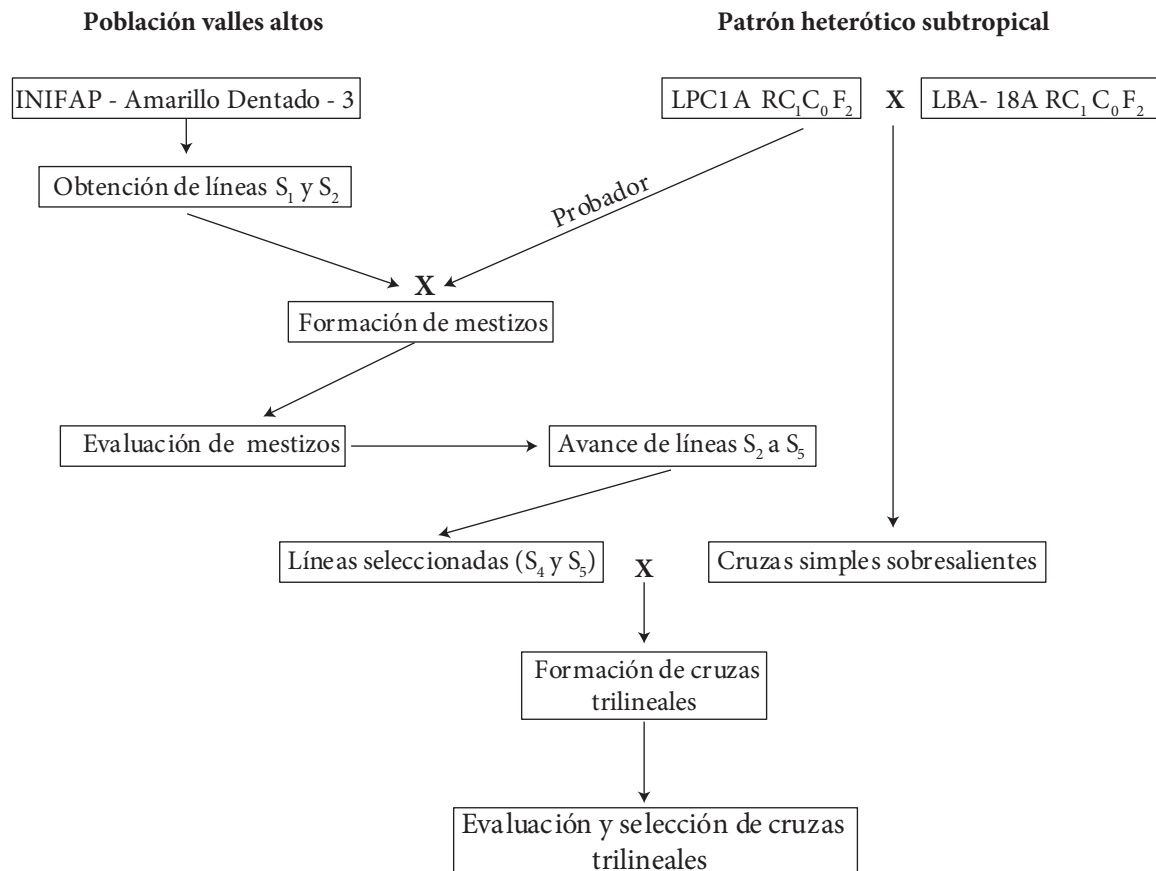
**Población valles altos**

**Patrón heterótico subtropical**

INIFAP - Amarillo Dentado - 3

LPC1A $RC_1C_0F_2$

X

LBA- 18A $RC_1C_0F_2$

Obtención de líneas $S_1$ y $S_2$

Probador

X

Formación de mestizos

Evaluación de mestizos

Avance de líneas $S_2$ a $S_5$

Líneas seleccionadas ($S_4$ y $S_5$)

X

Cruzas simples sobresalientes

Formación de cruzas trilineales

Evaluación y selección de cruzas trilineales